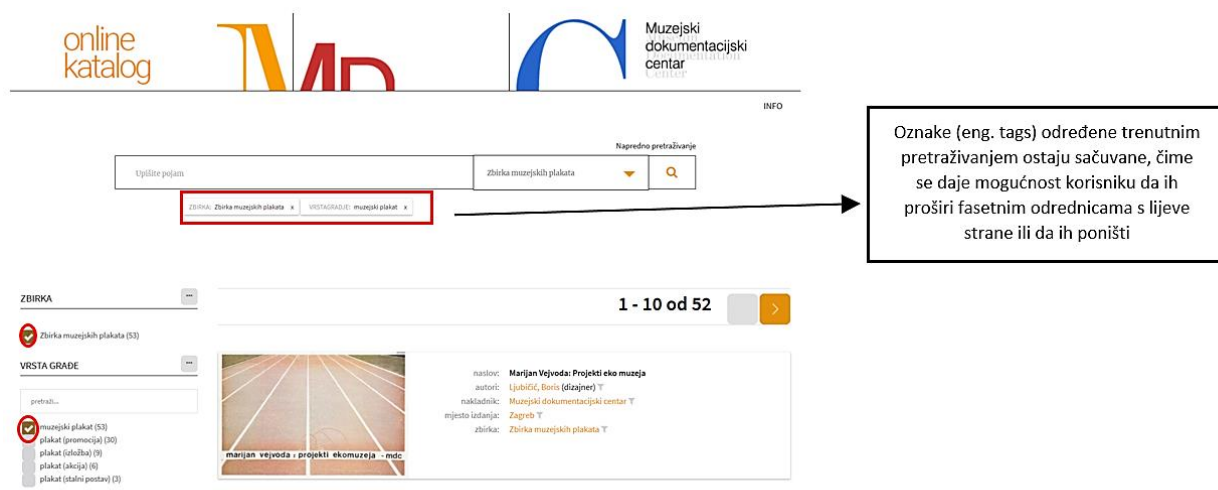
online katalog

Muzejski dokumentacijski centar

INFO

Napredno pretraživanje

Upišite pojam

Zbirka muzejskih plakata

ZBIRKA: Zbirka muzejskih plakata x VRSTAGRAĐE: muzejski plakat x

Oznake (eng. tags) određene trenutnim pretraživanjem ostaju sačuvane, čime se daje mogućnost korisniku da ih proširi fasetnim odrednicama s lijeve strane ili da ih poništi

ZBIRKA

Zbirka muzejskih plakata (53)

VRSTA GRAĐE

pretraži...

muzejski plakat (53)
plakat (promocija) (30)
plakat (izložba) (9)
plakat (akcija) (6)
plakat (stalni postav) (3)

1 - 10 od 52

marijan vejvoda : projekti ekomuzeja · mdc

naslov: Marijan Vejvoda: Projekti eko muzeja
autori: Ljubičić, Boris (dizajner)
nakladnik: Muzejski dokumentacijski centar
mjesto izdanja: Zagreb
zbirka: Zbirka muzejskih plakata